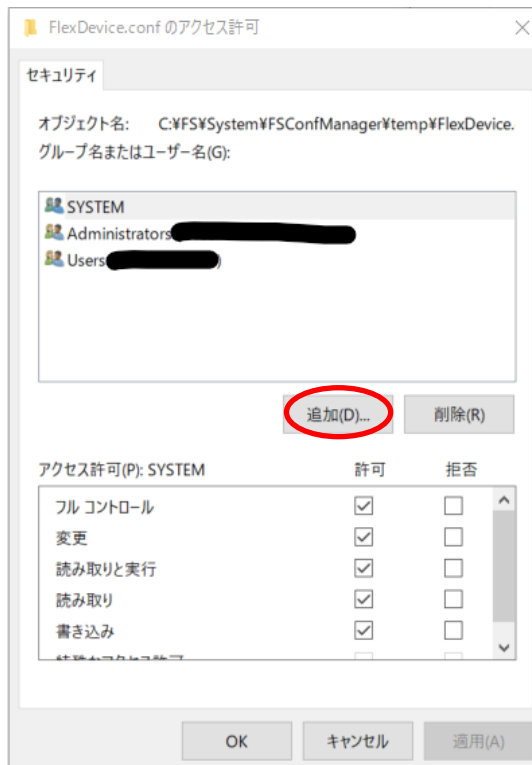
FlexDevice.conf のアクセス許可

セキュリティ

オブジェクト名: C:¥FS¥System¥FSConfManager¥temp¥FlexDevice.

グループ名またはユーザー名(G):

SYSTEM
Administrators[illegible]
Users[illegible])

追加(D)... 削除(R)

| アクセス許可(P): SYSTEM | 許可 | 拒否 |
|---|---|---|
| フル コントロール | ☑ | ☐ |
| 変更 | ☑ | ☐ |
| 読み取りと実行 | ☑ | ☐ |
| 読み取り | ☑ | ☐ |
| 書き込み | ☑ | ☐ |
| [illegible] | | |

OK キャンセル 適用(A)